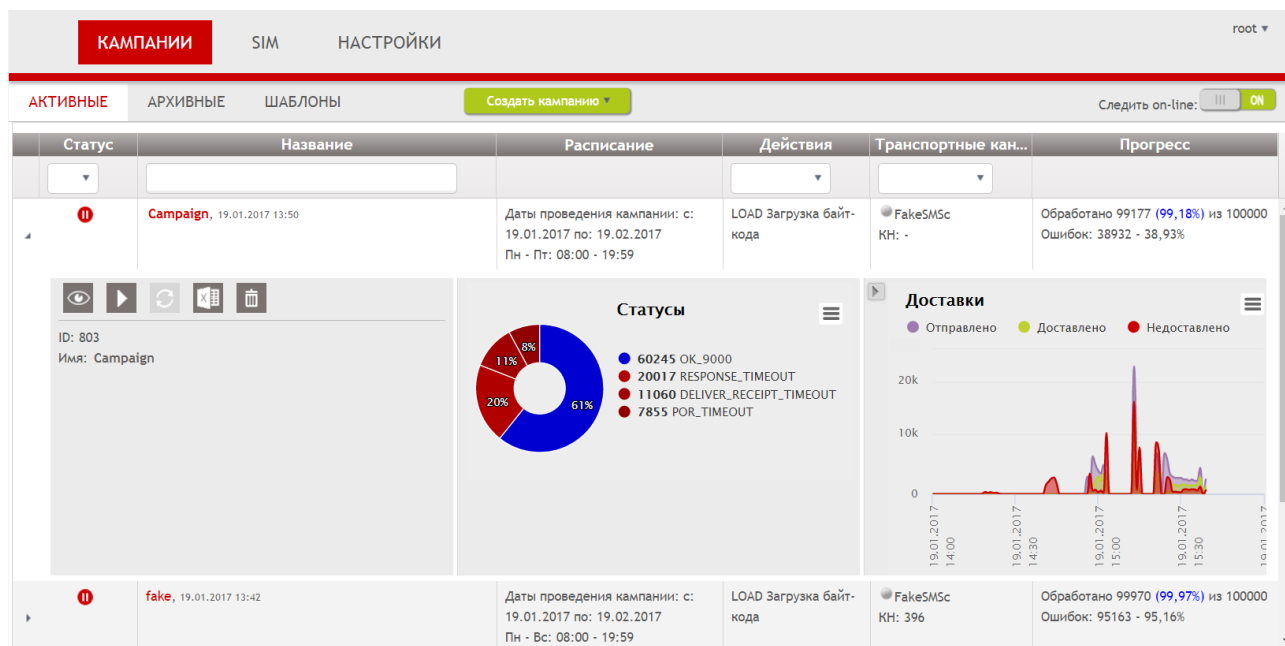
КАМПАНИИ SIM НАСТРОЙКИ

root ▾

АКТИВНЫЕ АРХИВНЫЕ ШАБЛОНЫ

Создать кампанию ▾

Следить on-line: ON

| Статус | Название | Расписание | Действия | Транспортные кан... | Прогресс |
|---|---|---|---|---|---|
| | Campaign, 19.01.2017 13:50 | Даты проведения кампании: с: 19.01.2017 по: 19.02.2017 Пн - Пт: 08:00 - 19:59 | LOAD Загрузка байт-кода | FakeSMSc КН: - | Обработано 99177 (99,18%) из 100000 Ошибок: 38932 - 38,93% |

ID: 803
Имя: Campaign

Статусы

8%
11%
20%
61%

60245 OK_9000
20017 RESPONSE_TIMEOUT
11060 DELIVER_RECEIPT_TIMEOUT
7855 POR_TIMEOUT

Доставки

Отправлено Доставлено Недоставлено

20k
10k
0

19.01.2017 14:00
19.01.2017 14:30
19.01.2017 15:00
19.01.2017 15:30
19.01.2017

| | fake, 19.01.2017 13:42 | Даты проведения кампании: с: 19.01.2017 по: 19.02.2017 Пн - Вс: 08:00 - 19:59 | LOAD Загрузка байт-кода | FakeSMSc КН: 396 | Обработано 99970 (99,97%) из 100000 Ошибок: 95163 - 95,16% |